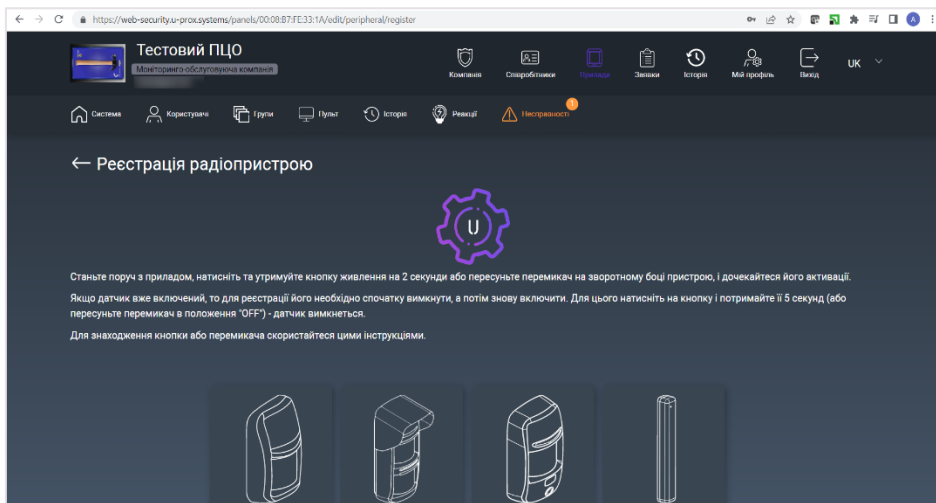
https://web-security.u-prox.systems/panels/00:08:B7:FE:33:1A/edit/peripheral/register

Тестовий ПЦО
Моніторинго-обслуговуюча компанія

Компанія
Співробітники
Прилади
Заявки
Історія
Мій профіль
Вихід
UK

Система
Користувачі
Групи
Пульт
Історія
Реакції
1
Несправності

← Реєстрація радіопристрою

U

Станьте поруч з приладом, натисніть та утримуйте кнопку живлення на 2 секунди або пересуньте перемикач на зворотному боці пристрою, і дочекайтеся його активації.

Якщо датчик вже включений, то для реєстрації його необхідно спочатку вимкнути, а потім знову включити. Для цього натисніть на кнопку і потримайте її 5 секунд (або пересуньте перемикач в положення "OFF") - датчик вимкнеться.

Для знаходження кнопки або перемикача скористайтеся цими інструкціями.